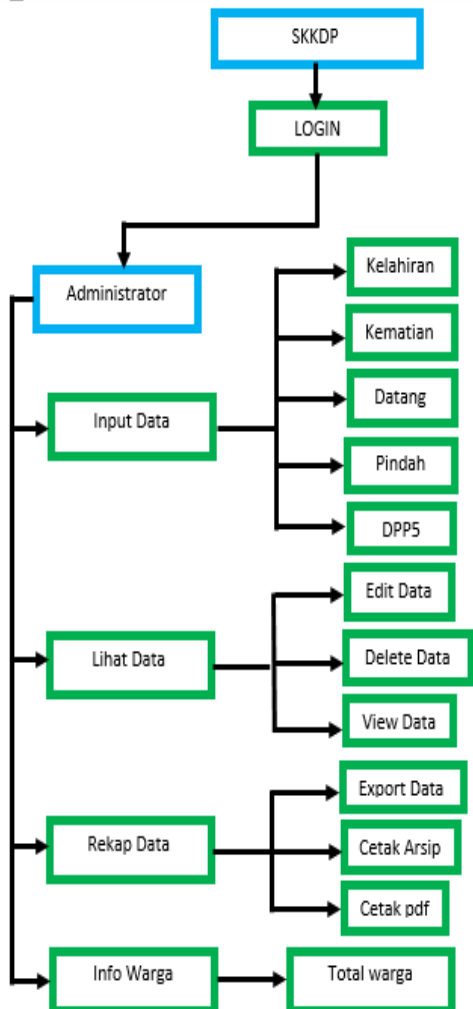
SKKDP

LOGIN

Administrator

Input Data

Kelahiran

Kematian

Datang

Pindah

DPP5

Lihat Data

Edit Data

Delete Data

View Data

Rekap Data

Export Data

Cetak Arsip

Cetak pdf

Info Warga

Total warga